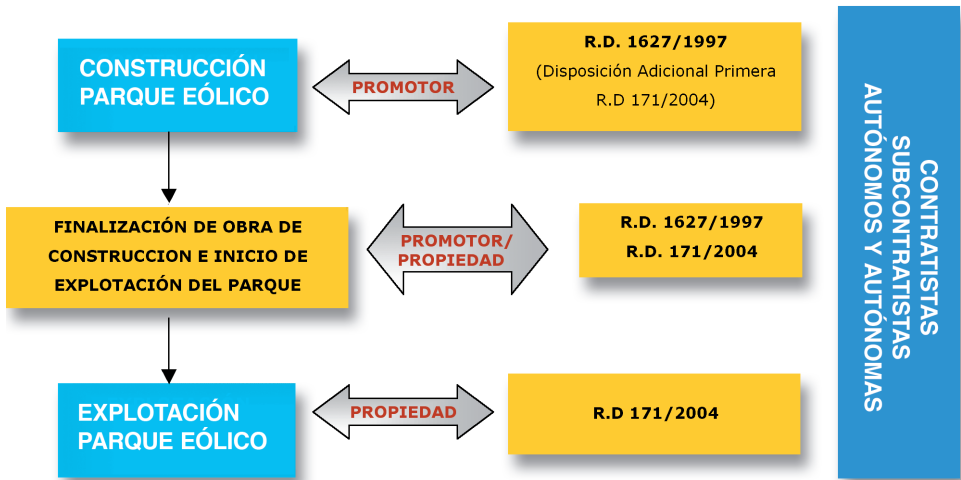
CONSTRUCCIÓN PARQUE EÓLICO

PROMOTOR

R.D. 1627/1997
(Disposición Adicional Primera
R.D 171/2004)

FINALIZACIÓN DE OBRA DE CONSTRUCCION E INICIO DE EXPLOTACIÓN DEL PARQUE

PROMOTOR/
PROPIEDAD

R.D. 1627/1997
R.D. 171/2004

EXPLOTACIÓN PARQUE EÓLICO

PROPIEDAD

R.D 171/2004

CONTRATISTAS
SUBCONTRATISTAS
AUTÓNOMOS Y AUTÓNOMAS